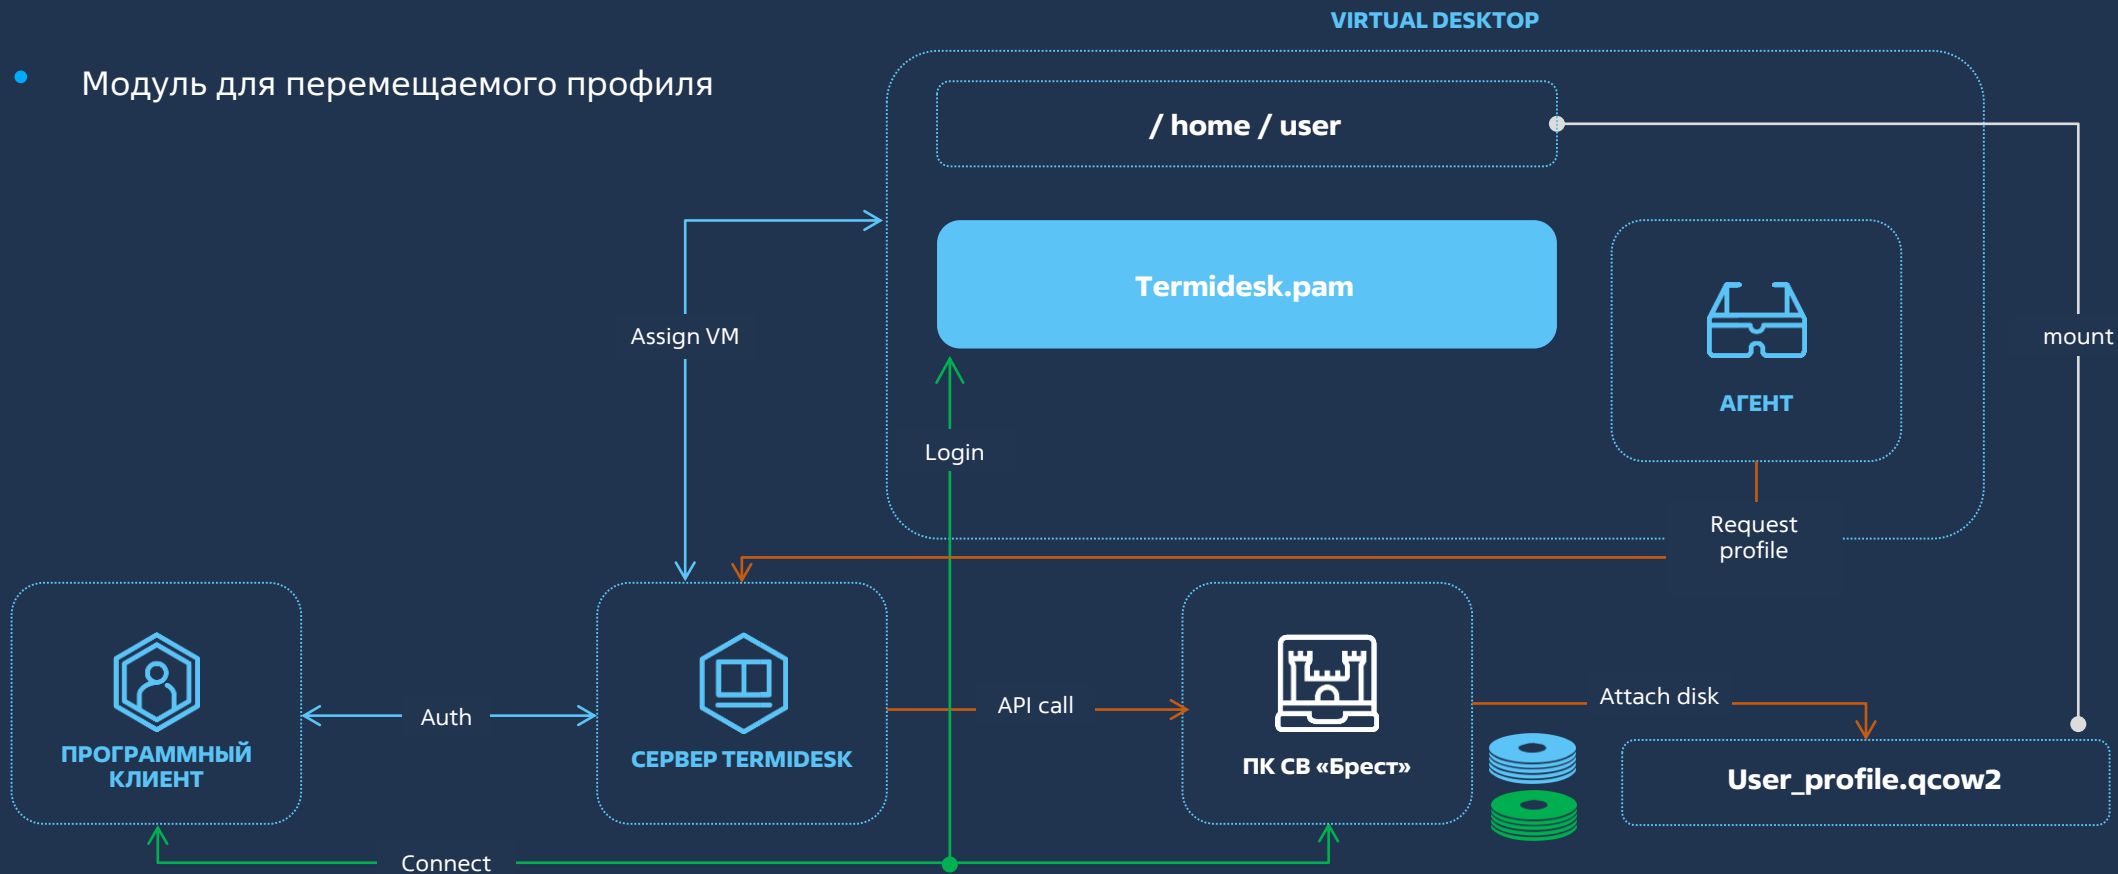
Модуль для перемещаемого профиля

VIRTUAL DESKTOP

/ home / user

Termidesk.pam

АГЕНТ

mount

Assign VM

Login

Request profile

ПРОГРАММНЫЙ КЛИЕНТ

Auth

СЕРВЕР TERMIDESK

API call

ПК СВ «Брест»

Attach disk

User_profile.qcow2

Connect